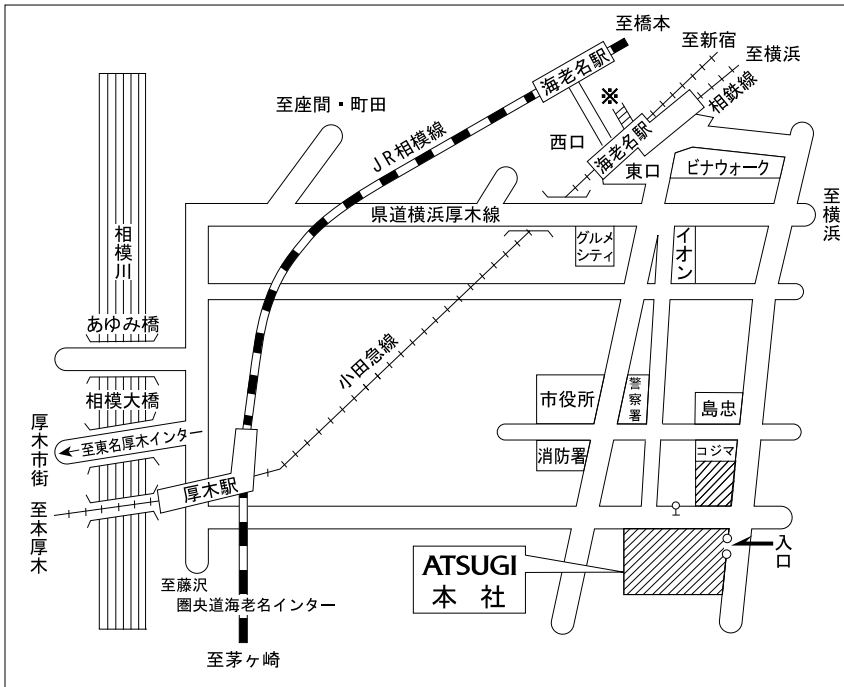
至橋本
至新宿
至横浜
海老名駅
※
相鉄線
至座間・町田
JR相模線
西口
海老名駅
東口
ビナウォーク
至横浜
県道横浜厚木線
グルメシティ
イオン
相模川
あゆみ橋
小田急線
市役所
警察署
島忠
相模大橋
厚木市街
至東名厚木インター
消防署
コジマ
至本厚木
厚木駅
ATSUGI
本社
入口
至藤沢
圏央道海老名インター
至茅ヶ崎